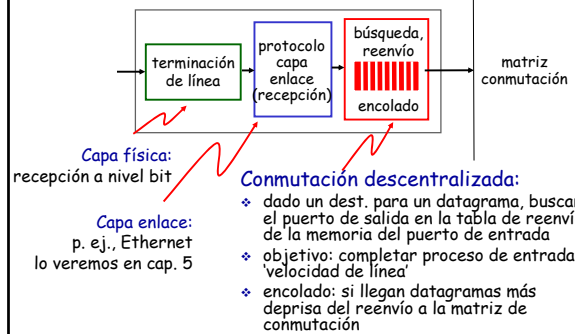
terminación de línea

protocolo capa enlace (recepción)

búsqueda, reenvío

encolado

matriz conmutación

Capa física:
recepción a nivel bit

Capa enlace:
p. ej., Ethernet
lo veremos en cap. 5

Conmutación descentralizada:

- dado un dest. para un datagrama, buscar el puerto de salida en la tabla de reenví de la memoria del puerto de entrada
- objetivo: completar proceso de entrada 'velocidad de línea'
- encolado: si llegan datagramas más deprisa del reenvío a la matriz de conmutación